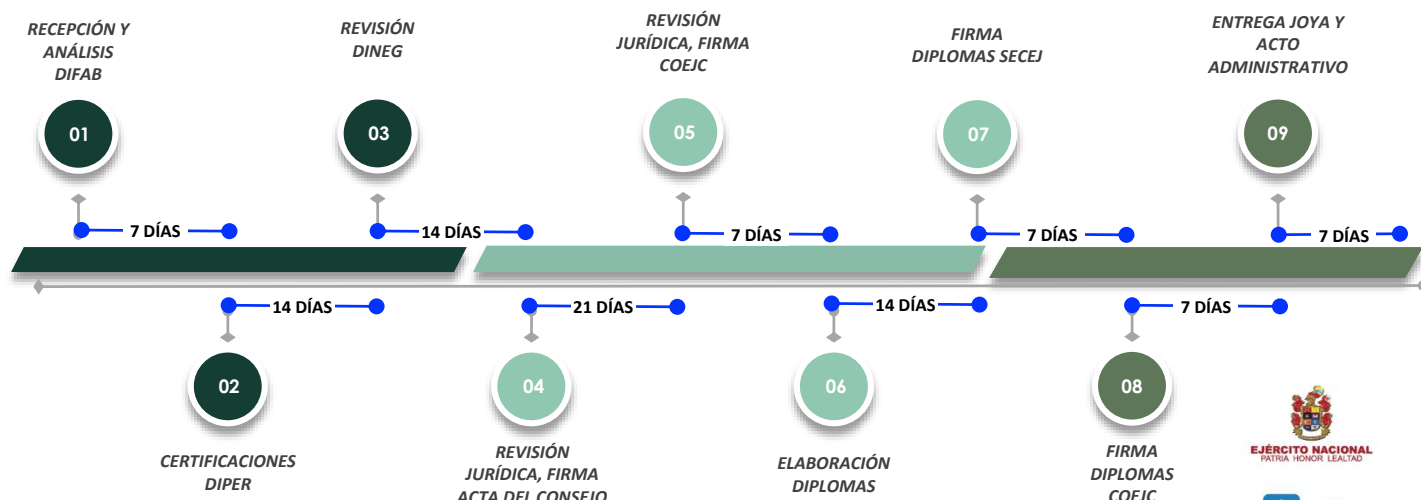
RECEPCIÓN Y ANÁLISIS DIFAB

01

7 DÍAS

REVISIÓN DINEG

03

14 DÍAS

REVISIÓN JURÍDICA, FIRMA COEJC

05

7 DÍAS

FIRMA DIPLOMAS SECEJ

07

7 DÍAS

ENTREGA JOYA Y ACTO ADMINISTRATIVO

09

7 DÍAS

14 DÍAS

02

CERTIFICACIONES DIPER

21 DÍAS

04

REVISIÓN JURÍDICA, FIRMA ACTA DEL CONSEJO

14 DÍAS

06

ELABORACIÓN DIPLOMAS

7 DÍAS

08

FIRMA DIPLOMAS COEJC

EJÉRCITO NACIONAL
PATRIA HONOR LEALTAD